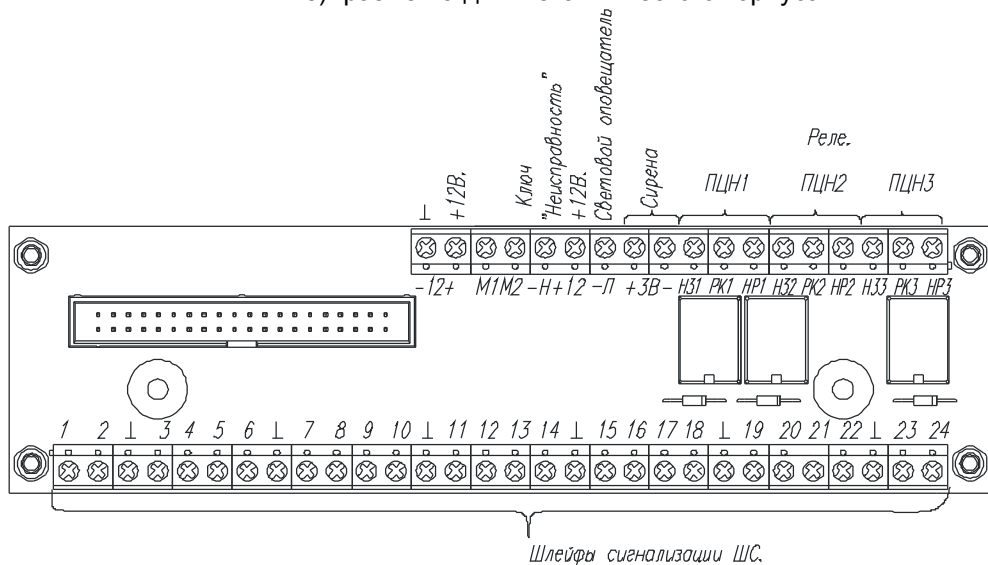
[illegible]

⊥ +12В. Ключ "Неисправность" +12В. Световой оповещатель Сирена

Реле.

ПЦН1 ПЦН2 ПЦН3

−12+ М1М2 −Н+12 −П +ЗВ− Н31 РК1 НР1 Н32 РК2 НР2 Н33 РК3 НР3

1 2 ⊥ 3 4 5 6 ⊥ 7 8 9 10 ⊥ 11 12 13 14 ⊥ 15 16 17 18 ⊥ 19 20 21 22 ⊥ 23 24

Шлейфы сигнализации ШС.